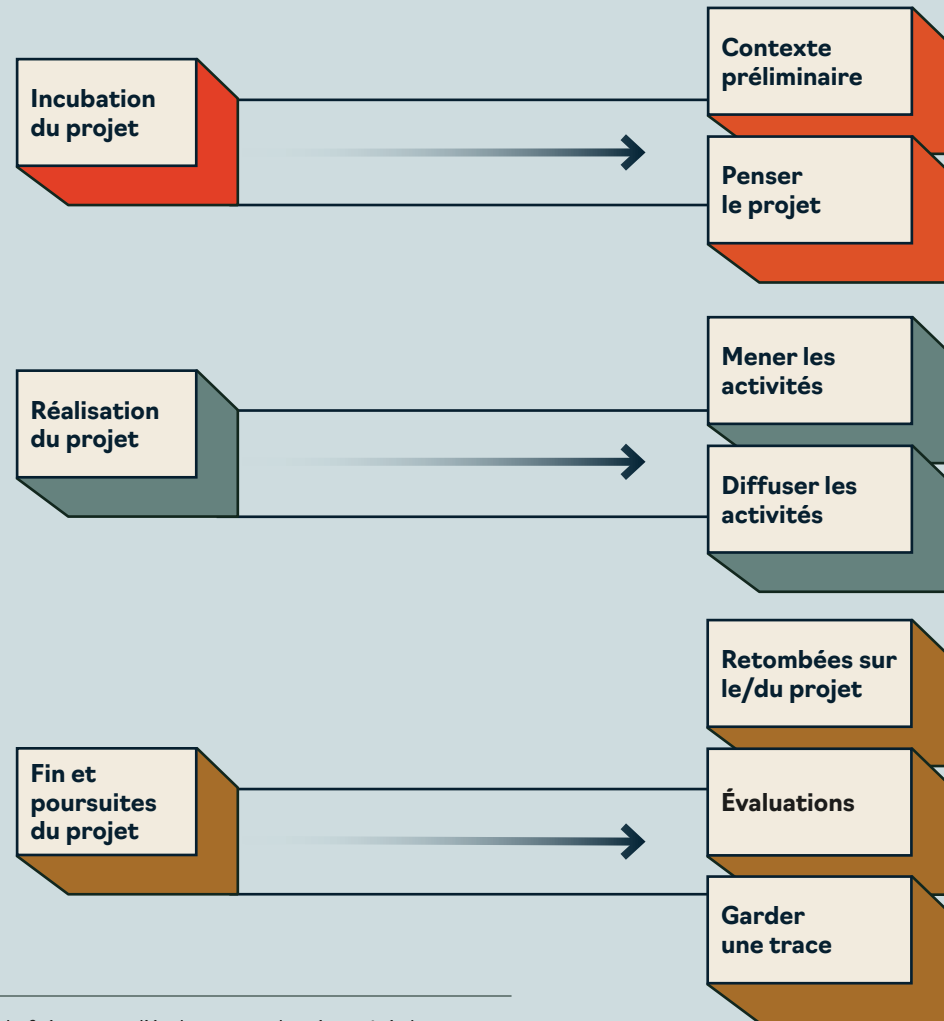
Incubation du projet

Contexte préliminaire

Penser le projet

Réalisation du projet

Mener les activités

Diffuser les activités

Fin et poursuites du projet

Retombées sur le/du projet

Évaluations

Garder une trace

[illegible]